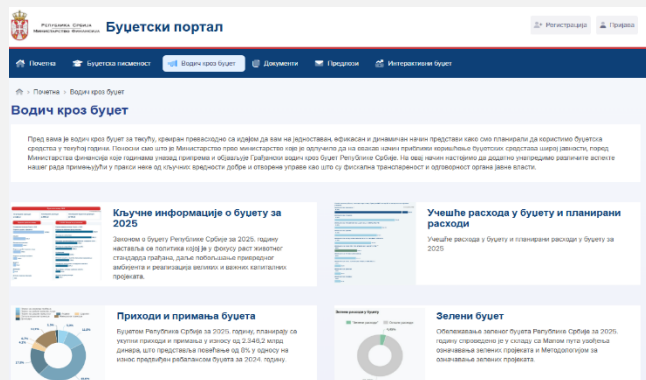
Република Србија
Министарство финансија

Буџетски портал

Регистрација
Пријава

Почетна
Буџетска писменост
Водич кроз буџет
Документи
Предлози
Интерактивни буџет

Почетна > Водич кроз буџет

Водич кроз буџет

Пред вама је водич кроз буџет за текућу, креиран превасходно са идејом да вам на једноставан, ефикасан и динамичан начин представи како смо планирали да користимо буџетска средства у текућој години. Посебно смо што је Министарство прво министарство које је одлучило да на овакав начин приближи коришћење буџетских средстава широј јавности, поред Министарства финансија које годинама уназад припрема и објављује Грађански водич кроз буџет Републике Србије. На овај начин настојимо да додатно унапредимо различите аспекте нашег рада примењујући у пракси неке од кључних вредности добре и отворене управе као што су фискална транспарентност и одговорност органа јавне власти.

Кључне информације о буџету за 2025

Законом о буџету Републике Србије за 2025. годину настављена политика којој је у фокусу раст животног стандарда грађана, даље побољшање привредног амбијента и реализација великих и важних капиталних пројеката.

Учешће расхода у буџету и планирани расходи

Учешће расхода у буџету и планирани расходи у буџету за 2025.

Приходи и примања буџета

Буџетом Републике Србије за 2025. годину, планирају са укупни приходи и примања у износу од 2.346,2 млрд динара, што представља повећање од 8% у односу на износ предвиђен ребалансом буџета за 2024. годину.

Зелени буџет

Обележавање зеленог буџета Републике Србије за 2025. годину спроведено је у складу са Мапом пута увођења означавања зелених пројеката и Методологијом за означавање зелених пројеката.